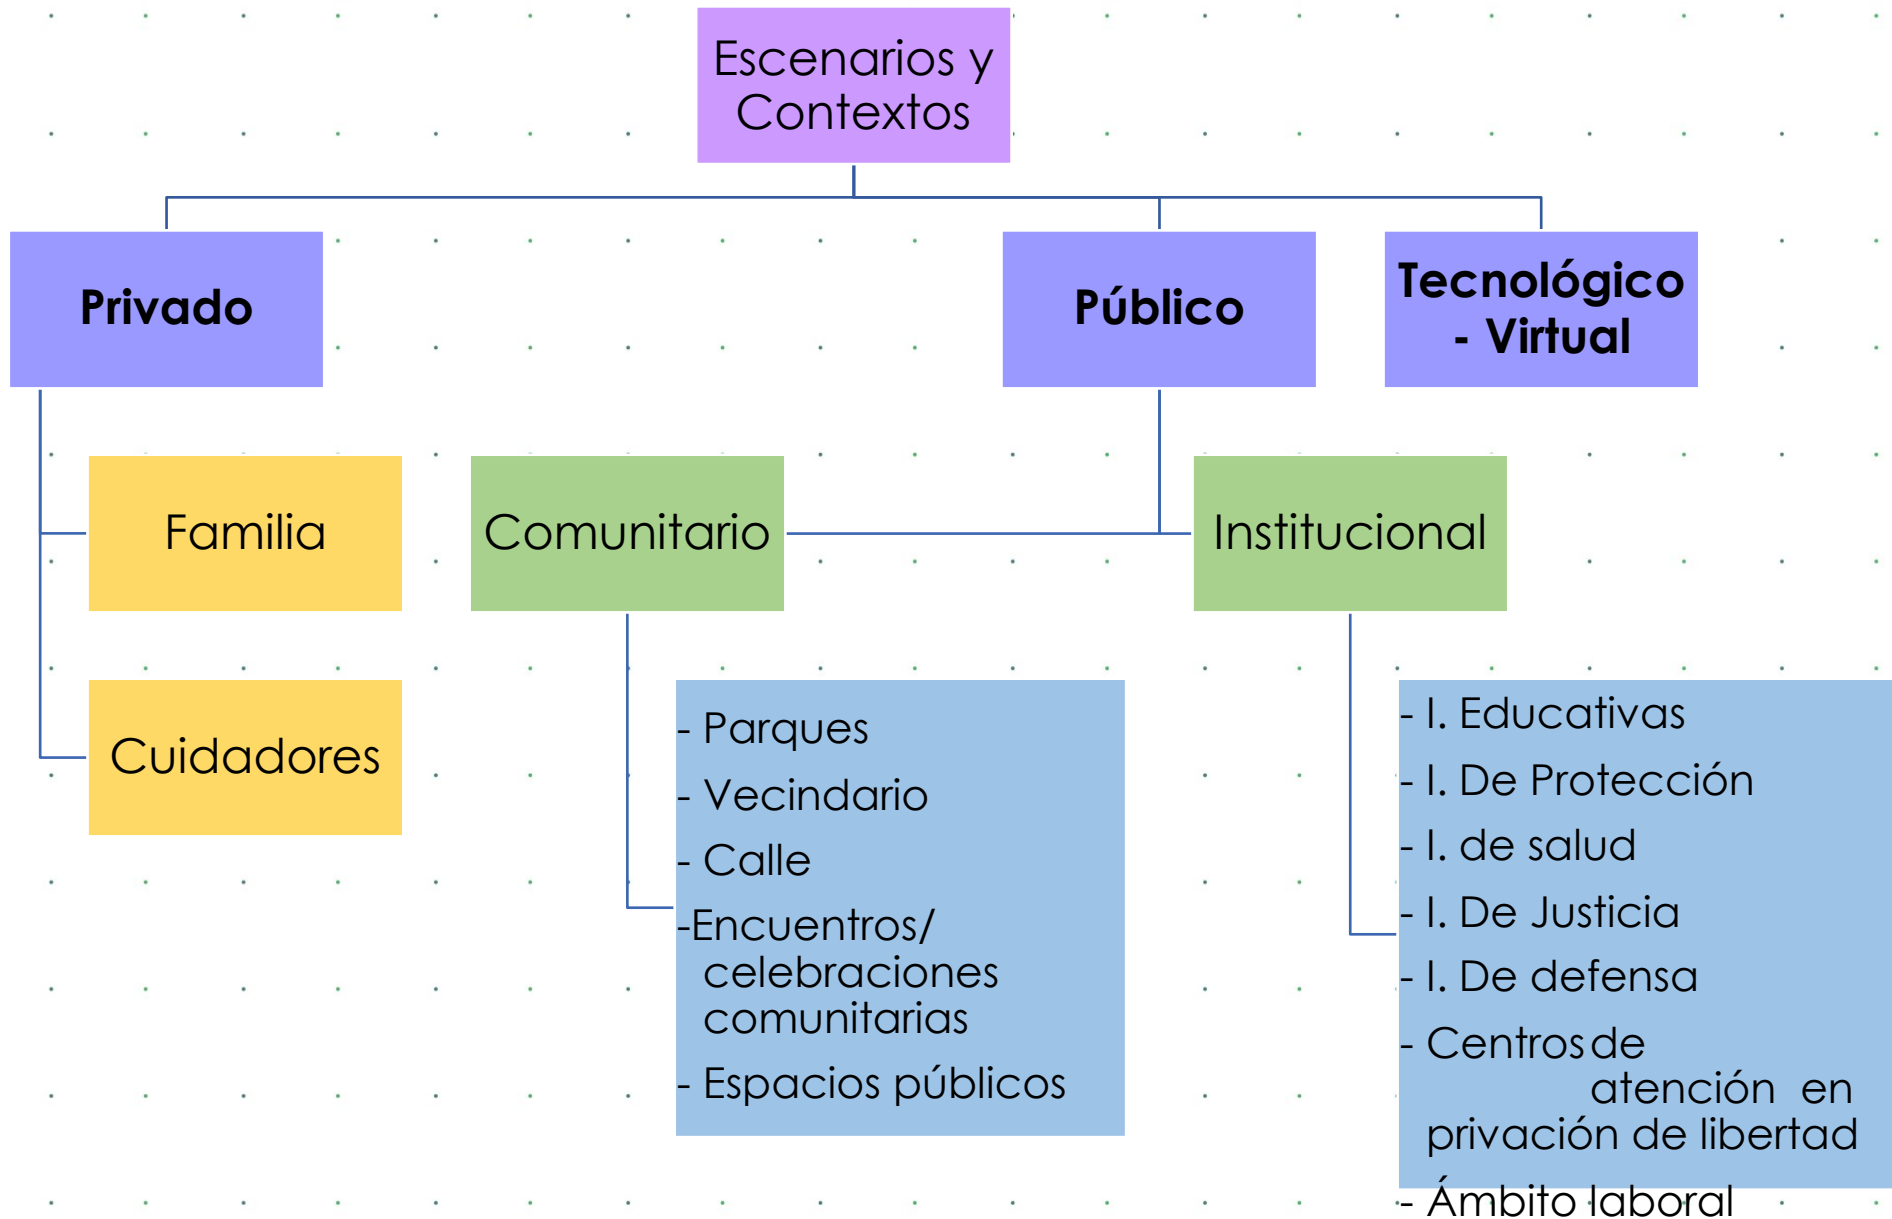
Escenarios y Contextos

Privado

Público

Tecnológico - Virtual

Familia

Cuidadores

Comunitario

Institucional

- Parques
- Vecindario
- Calle
-Encuentros/ celebraciones comunitarias
- Espacios públicos

- I. Educativas
- I. De Protección
- I. de salud
- I. De Justicia
- I. De defensa
- Centros de atención en privación de libertad
- Ámbito laboral